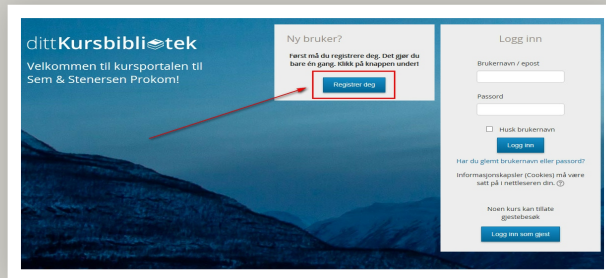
dittKursbibliotek

Velkommen til kursportalen til Sem & Stenersen Prokom!

Ny bruker?

Først må du registrere deg. Det gjør du bare én gang. Klikk på knappen under!

Registrer deg

Logg inn

Brukernavn / epost

Passord

Husk brukernavn

Logg inn

Har du glemt brukernavn eller passord?

Informasjonskapsler (Cookies) må være satt på i nettleseren din. ?

Noen kurs kan tillate gjestebesøk

Logg inn som gjest